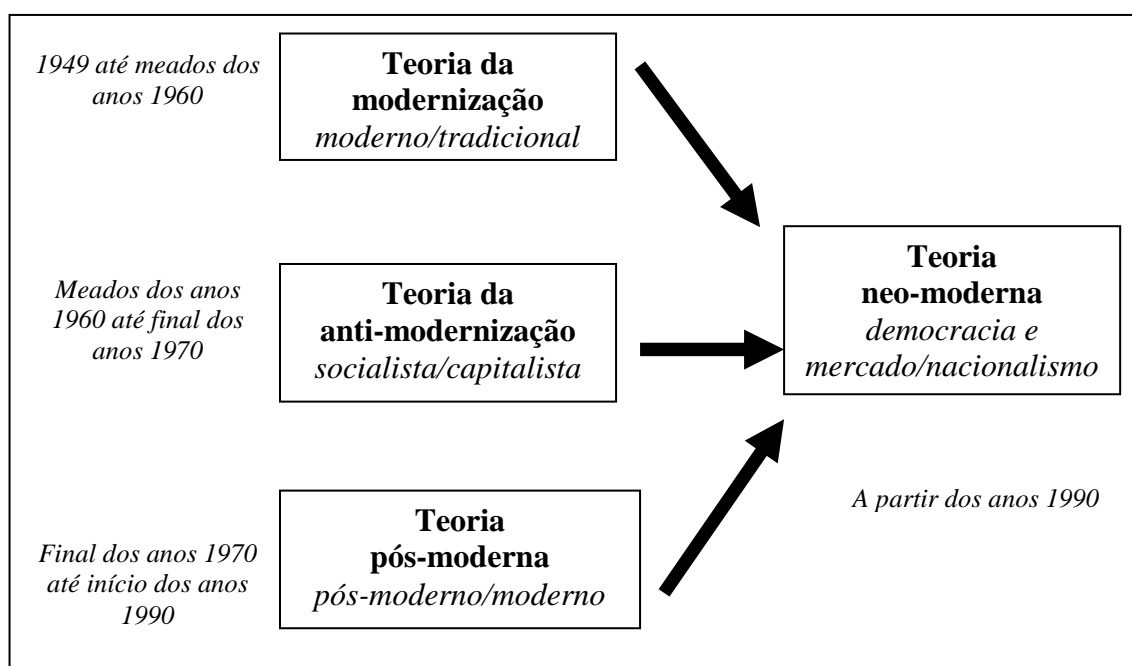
1949 até meados dos anos 1960

**Teoria da modernização**
*moderno/tradicional*

Meados dos anos 1960 até final dos anos 1970

**Teoria da anti-modernização**
*socialista/capitalista*

Final dos anos 1970 até início dos anos 1990

**Teoria pós-moderna**
*pós-moderno/moderno*

**Teoria neo-moderna**
*democracia e mercado/nacionalismo*

A partir dos anos 1990